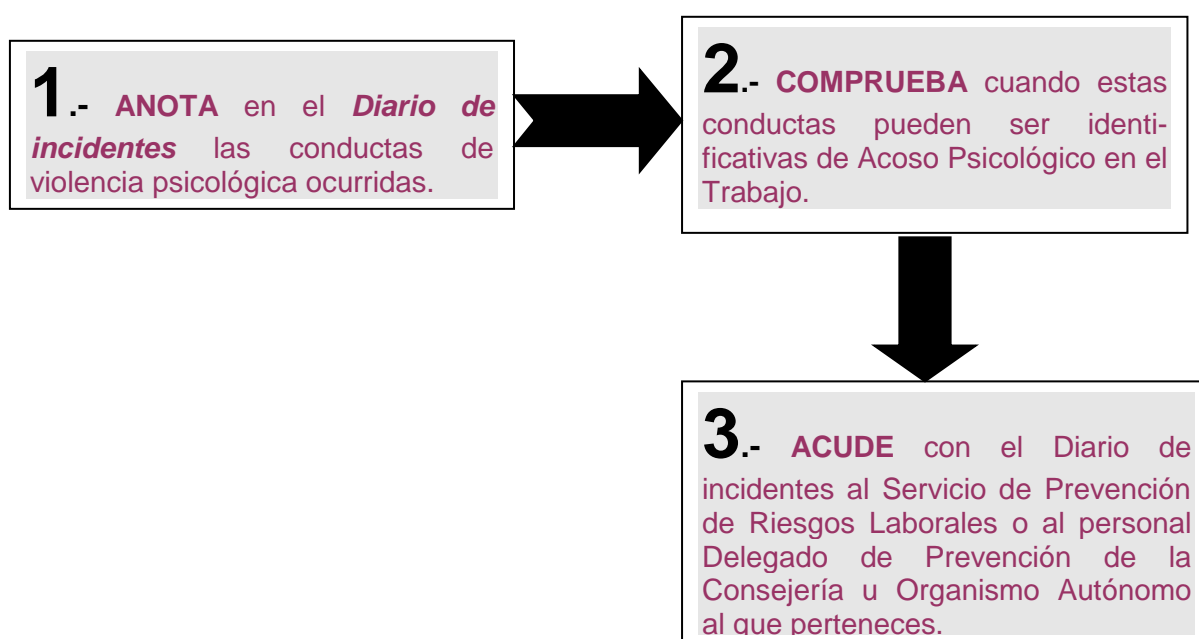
1.- ANOTA en el Diario de incidentes las conductas de violencia psicológica ocurridas.

2.- COMPRUEBA cuando estas conductas pueden ser identificativas de Acoso Psicológico en el Trabajo.

3.- ACUDE con el Diario de incidentes al Servicio de Prevención de Riesgos Laborales o al personal Delegado de Prevención de la Consejería u Organismo Autónomo al que perteneces.